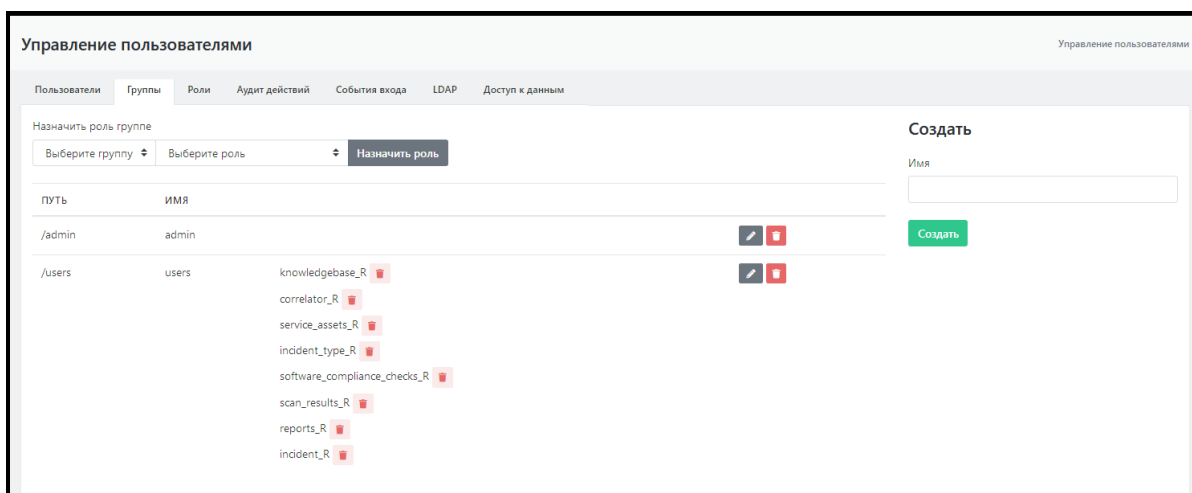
Управление пользователями

Управление пользователями

Пользователи Группы Роли Аудит действий События входа LDAP Доступ к данным

Назначить роль группе

Выберите группу ◆ Выберите роль ◆ Назначить роль

| ПУТЬ | ИМЯ | |
|---|---|---|
| /admin | admin | |
| /users | users | knowledgebase_R correlator_R service_assets_R incident_type_R software_compliance_checks_R scan_results_R reports_R incident_R |

Создать

Имя

Создать